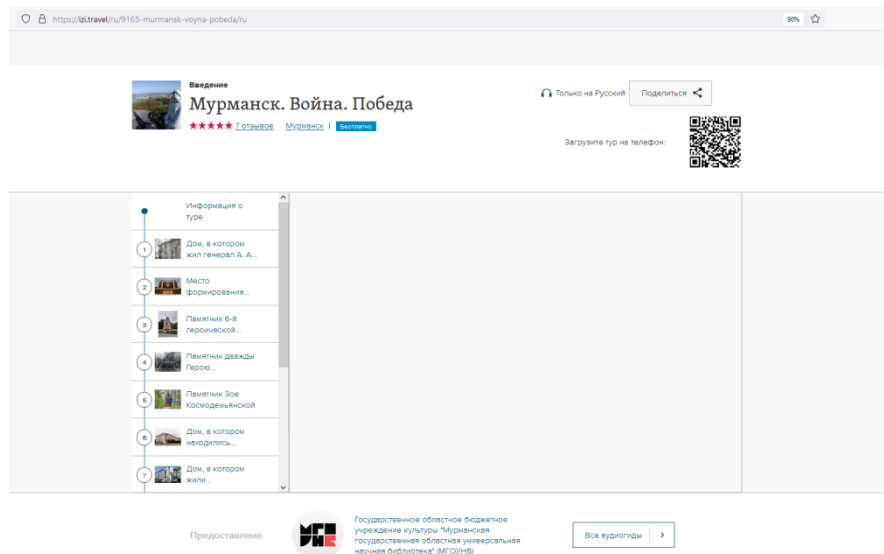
https://izi.travel/ru/9165-murmansk-voyna-pobeda/ru

90%

Введение

Мурманск. Война. Победа

★★★★★ 7 отзывов Мурманск | Бесплатно

Только на Русский

Поделиться

Загрузите тур на телефон:

Информация о туре

1 Дом, в котором жил генерал А. А...

2 Место формирования...

3 Памятник 6-й героической...

4 Памятник дважды Герою...

5 Памятник Зое Космодемьянской

6 Дом, в котором находились...

7 Дом, в котором жили...

Предоставлено

Государственное областное бюджетное учреждение культуры "Мурманская государственная областная универсальная научная библиотека" (МГОУНБ)

Все аудиогиды